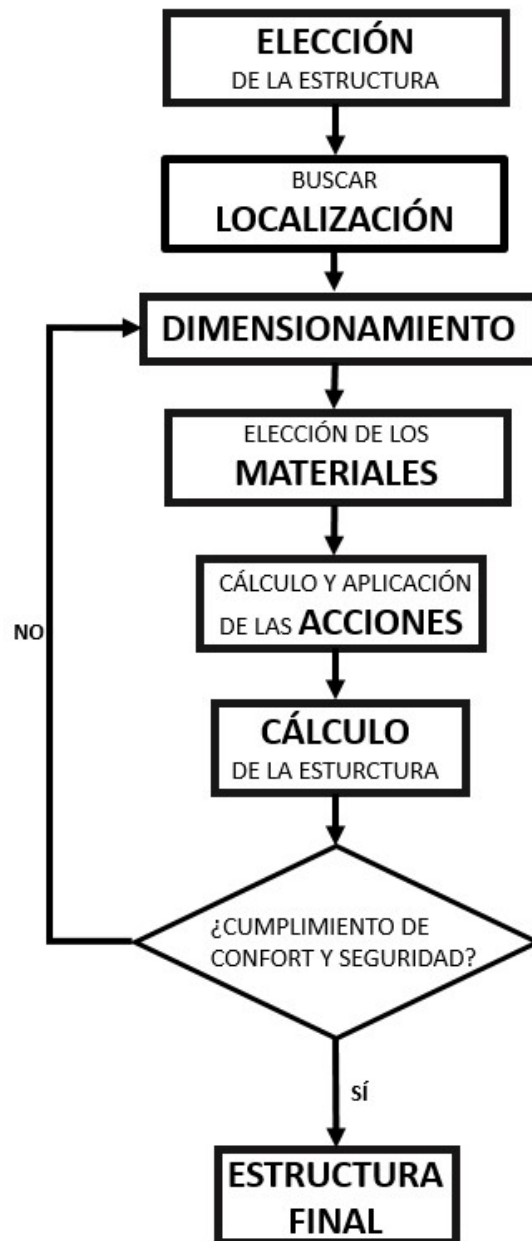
ELECCIÓN
DE LA ESTRUCTURA

BUSCAR
LOCALIZACIÓN

DIMENSIONAMIENTO

ELECCIÓN DE LOS
MATERIALES

CÁLCULO Y APLICACIÓN
DE LAS ACCIONES

CÁLCULO
DE LA ESTURCTURA

NO

¿CUMPLIMIENTO DE
CONFORT Y SEGURIDAD?

SÍ

ESTRUCTURA
FINAL